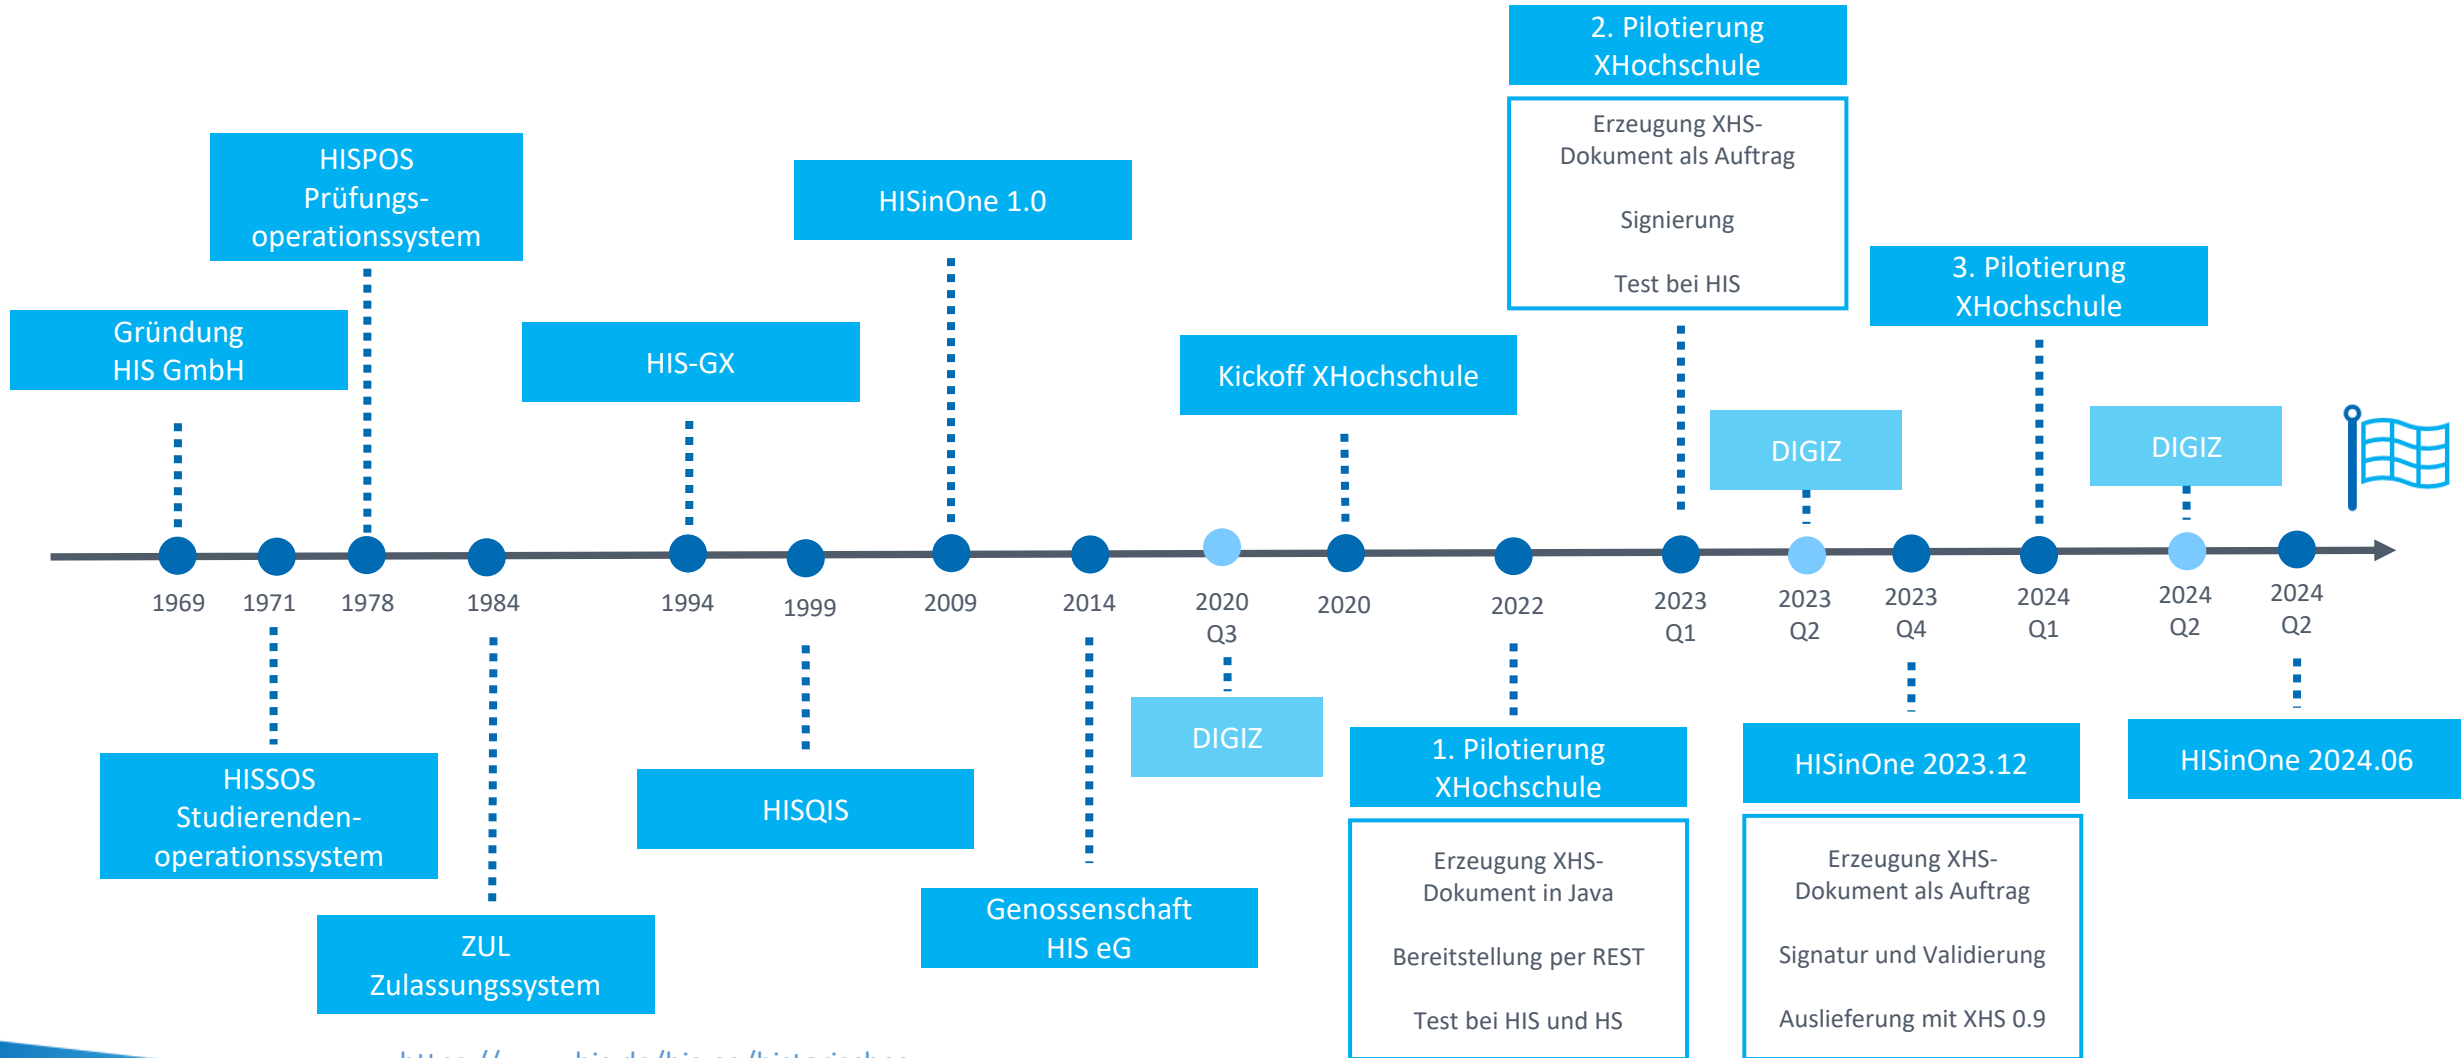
2. Pilotierung XHochschule

Erzeugung XHS-Dokument als Auftrag

Signierung

Test bei HIS

HISPOS Prüfungsoperationssystem

HISinOne 1.0

3. Pilotierung XHochschule

Gründung HIS GmbH

HIS-GX

Kickoff XHochschule

DIGIZ

DIGIZ

1969
1971
1978
1984
1994
1999
2009
2014
2020 Q3
2020
2022
2023 Q1
2023 Q2
2023 Q4
2024 Q1
2024 Q2
2024 Q2

HISSOS Studierendenoperationssystem

HISQIS

DIGIZ

1. Pilotierung XHochschule

HISinOne 2023.12

HISinOne 2024.06

Erzeugung XHS-Dokument in Java

Bereitstellung per REST

Test bei HIS und HS

Erzeugung XHS-Dokument als Auftrag

Signatur und Validierung

Auslieferung mit XHS 0.9

Genossenschaft HIS eG

ZUL Zulassungssystem

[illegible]